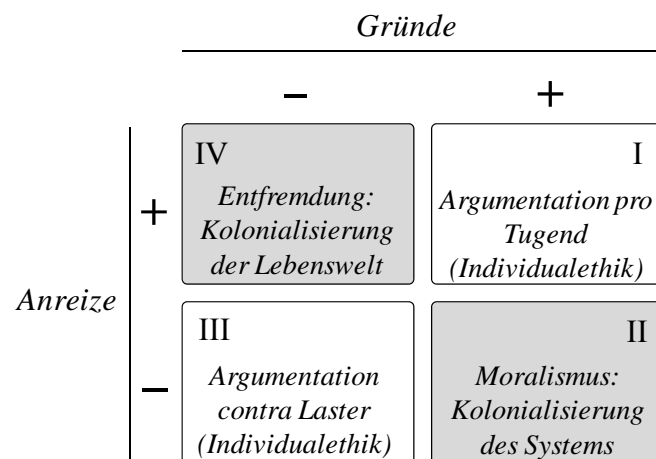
Gründe

–

+

Anreize

+

–

IV
Entfremdung: Kolonialisierung der Lebenswelt

I
Argumentation pro Tugend (Individualethik)

III
Argumentation contra Laster (Individualethik)

II
Moralismus: Kolonialisierung des Systems